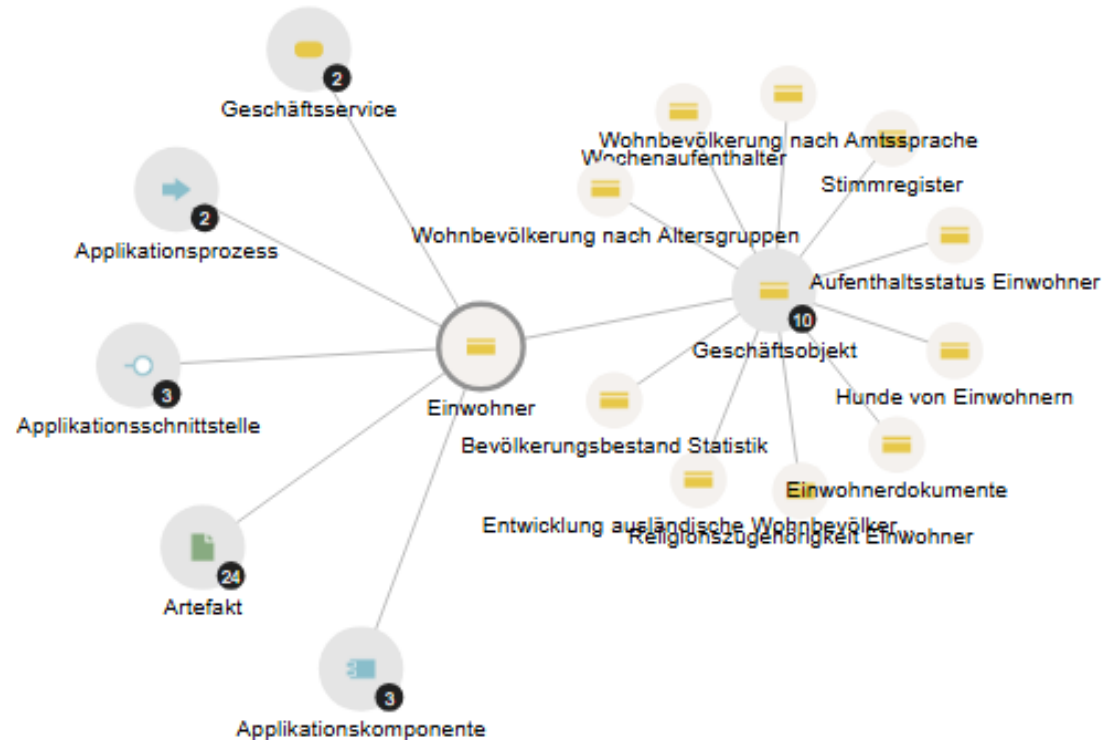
2
Geschäftsservice

2
Applikationsprozess

3
Applikationsschnittstelle

24
Artefakt

3
Applikationskomponente

Einwohner

Wohnbevölkerung nach Amtssprache
Wochenaufenthalter
Stimmregister
Wohnbevölkerung nach Altersgruppen
Aufenthaltsstatus Einwohner
10
Geschäftsobjekt
Hunde von Einwohnern
Bevölkerungsbestand Statistik
Einwohnerdokumente
Entwicklung ausländische Wohnbevölker
Religionszugehörigkeit Einwohner